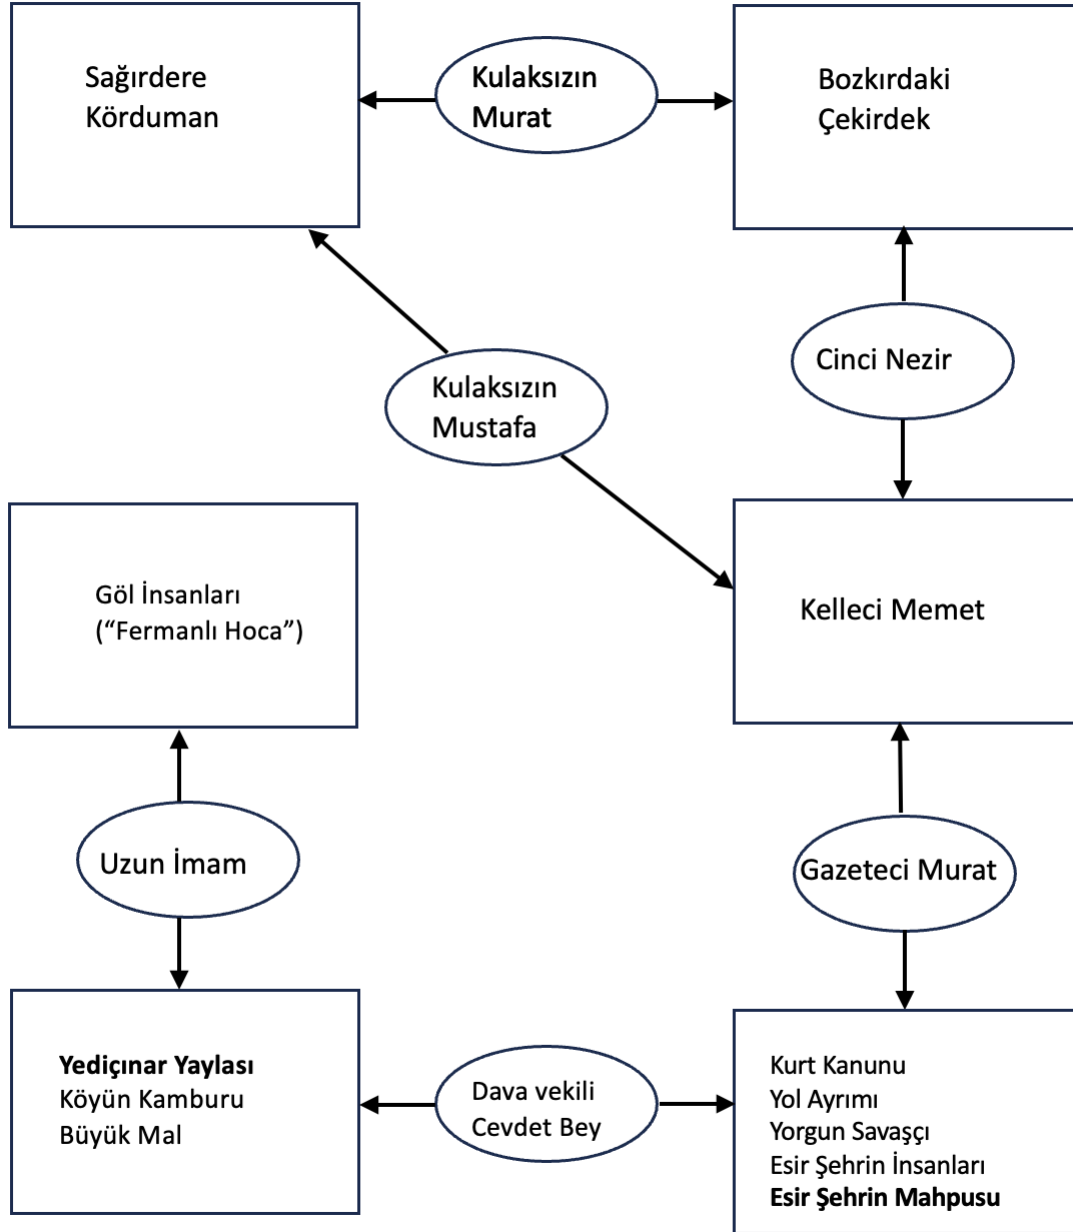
Sağırdere
Körduman

Kulaksızın
Murat

Bozkırdaki
Çekirdek

Cinci Nezir

Kulaksızın
Mustafa

Göl İnsanları
(“Fermanlı Hoca”)

Kelleci Memet

Uzun İmam

Gazeteci Murat

**Yediçınar Yaylası**
Köyün Kamburu
Büyük Mal

Dava vekili
Cevdet Bey

Kurt Kanunu
Yol Ayrımı
Yorgun Savaşçı
Esir Şehrin İnsanları
**Esir Şehrin Mahpusu**